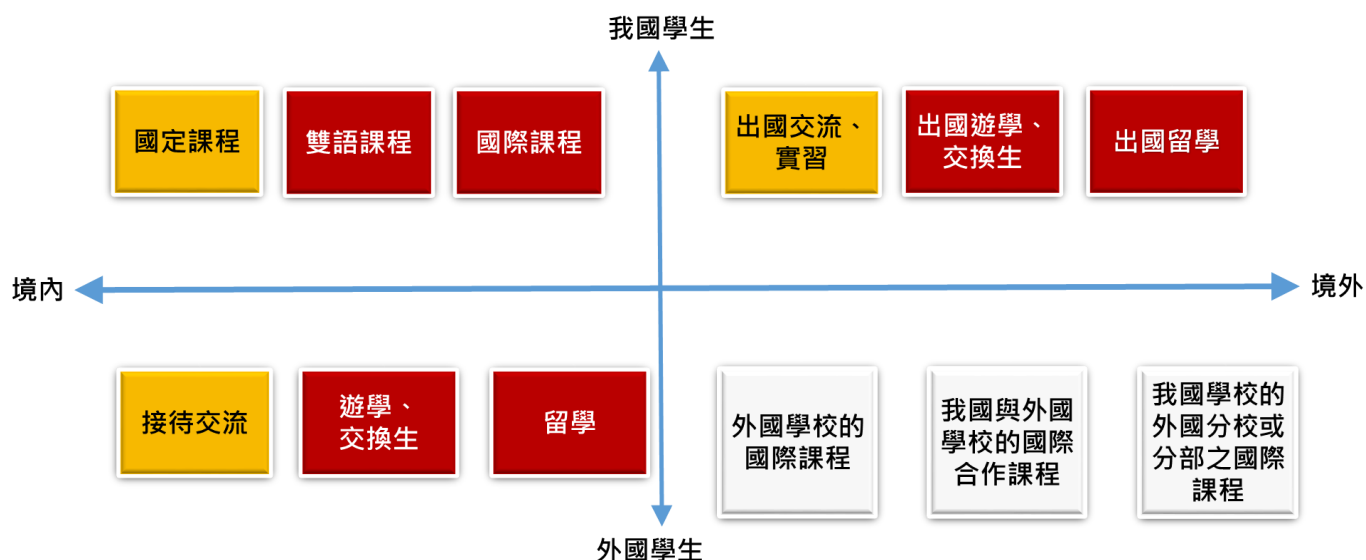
我國學生

國定課程

雙語課程

國際課程

出國交流、實習

出國遊學、交換生

出國留學

境內

境外

接待交流

遊學、交換生

留學

外國學校的國際課程

我國與外國學校的國際合作課程

我國學校的外國分校或分部之國際課程

外國學生